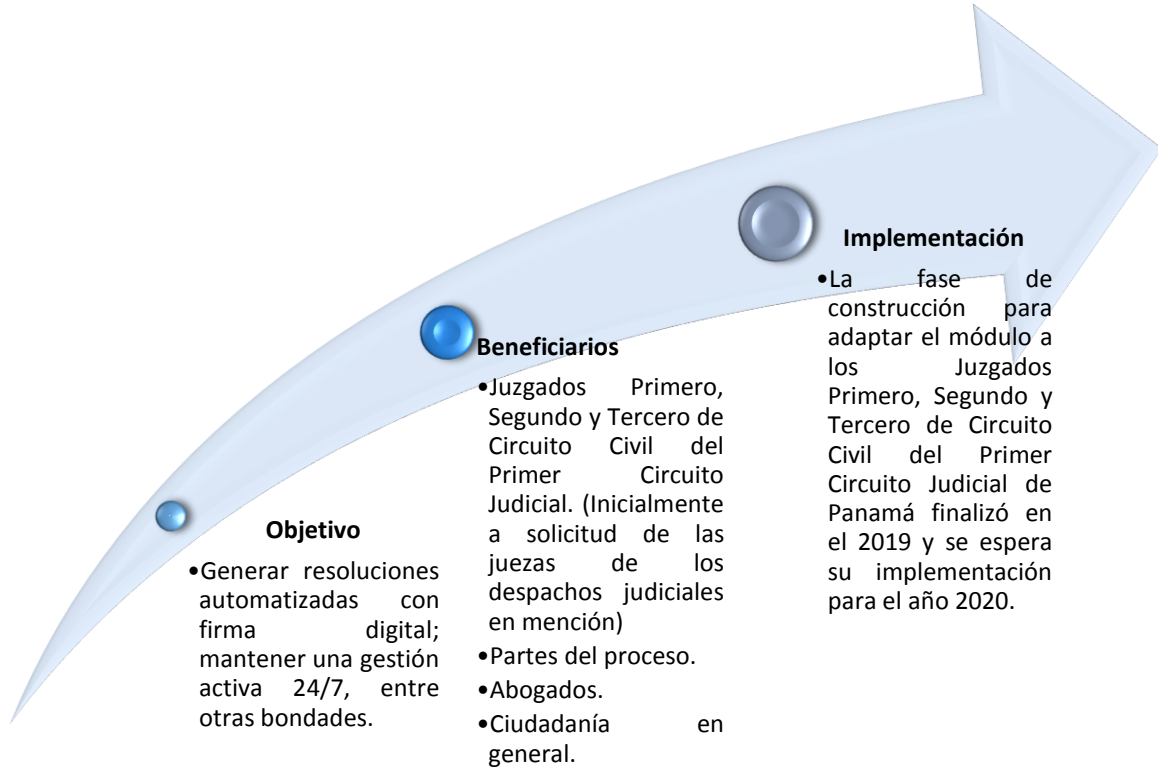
**Objetivo**

- Generar resoluciones automatizadas con firma digital; mantener una gestión activa 24/7, entre otras bondades.

**Beneficiarios**

- Juzgados Primero, Segundo y Tercero de Circuito Civil del Primer Circuito Judicial. (Inicialmente a solicitud de las juezas de los despachos judiciales en mención)
- Partes del proceso.
- Abogados.
- Ciudadanía en general.

**Implementación**

- La fase de construcción para adaptar el módulo a los Juzgados Primero, Segundo y Tercero de Circuito Civil del Primer Circuito Judicial de Panamá finalizó en el 2019 y se espera su implementación para el año 2020.